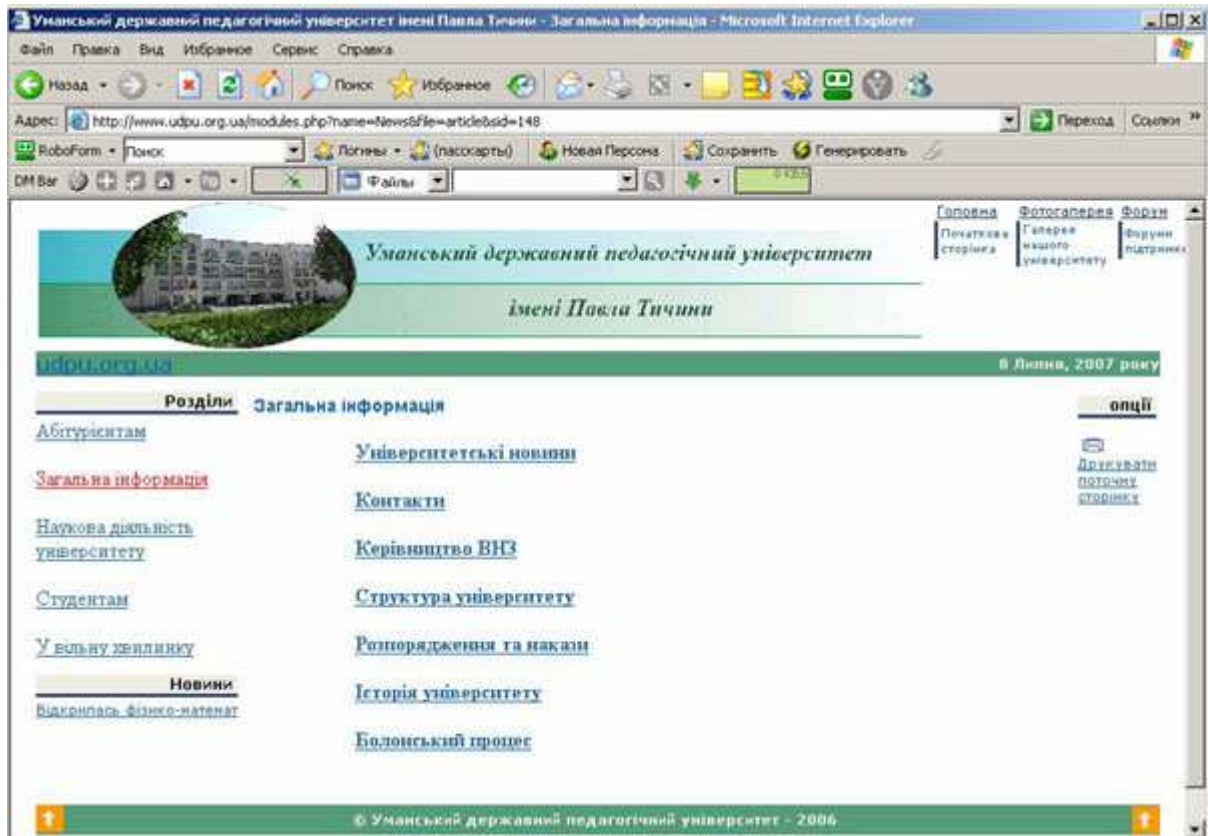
Уманський державний педагогічний університет імені Павла Тичини - Загальна інформація - Microsoft Internet Explorer

Файл Правка Вид Избранное Сервис Справка

Назад Поиск Избранное

Адрес: http://www.udpu.org.ua/modules.php?name=News&file=article&sid=148 Переход Ссылки

RoboForm Поиск Логины (пасскарты) Новая Персона Сохранить Генерировать

DM Bar Файлы

Головна Фотогалерея Форум
Початкова сторінка Галерея нашого університету Форуми підтримки

Уманський державний педагогічний університет
імені Павла Тичини

udpu.org.ua 8 Липня, 2007 року

Розділи
Абітурієнтам
Загальна інформація
Наукова діяльність університету
Студентам
У вільну хвилинку

Новини
Відкрилась фізико-математ

Загальна інформація

Університетські новини
Контакти
Керівництво ВНЗ
Структура університету
Розпорядження та накази
Історія університету
Болонський процес

опції
Друкувати поточну сторінку

© Уманський державний педагогічний університет - 2006